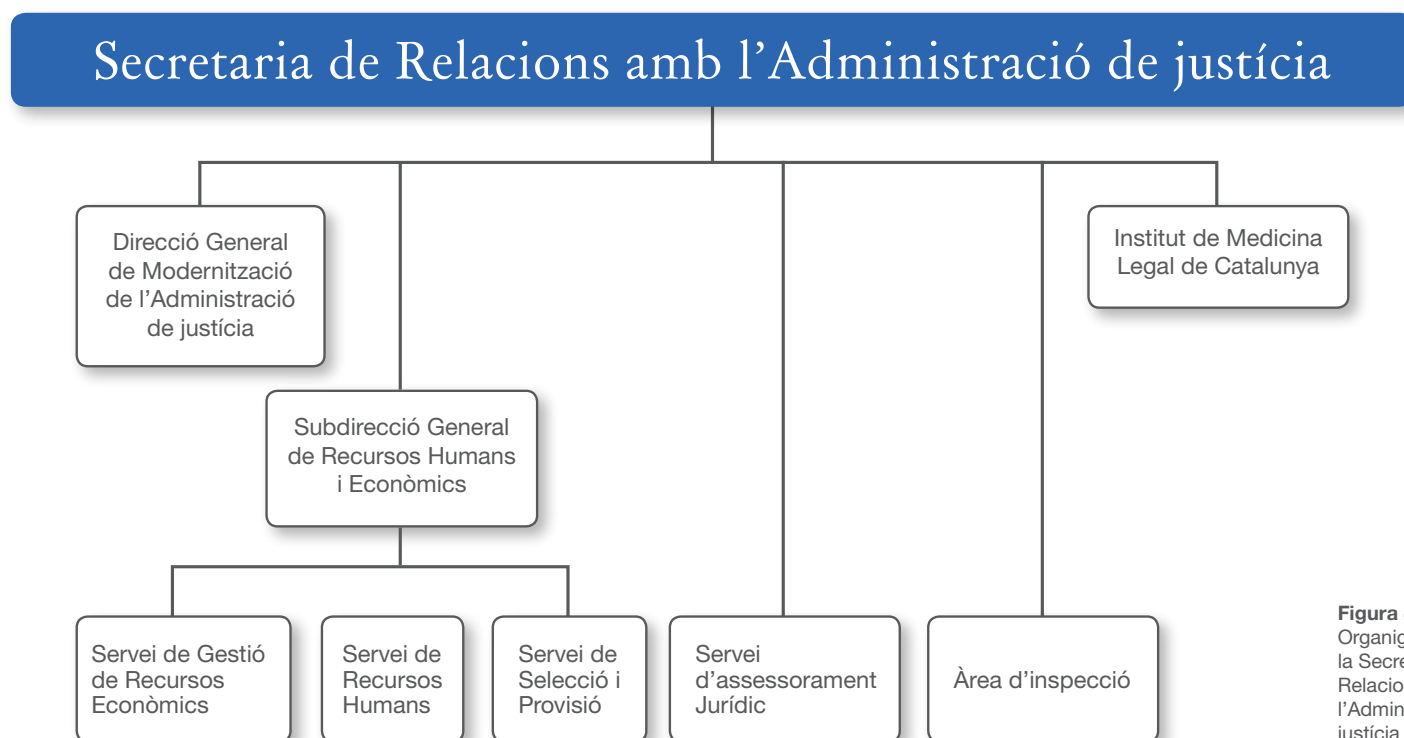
Secretaria de Relacions amb l'Administració de justícia

Direcció General de Modernització de l'Administració de justícia

Institut de Medicina Legal de Catalunya

Subdirecció General de Recursos Humans i Econòmics

Servei de Gestió de Recursos Econòmics

Servei de Recursos Humans

Servei de Selecció i Provisió

Servei d'assessorament Jurídic

Àrea d'inspecció

Figura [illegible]
Organig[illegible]
la Secre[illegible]
Relacio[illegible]
l'Admin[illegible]
justícia